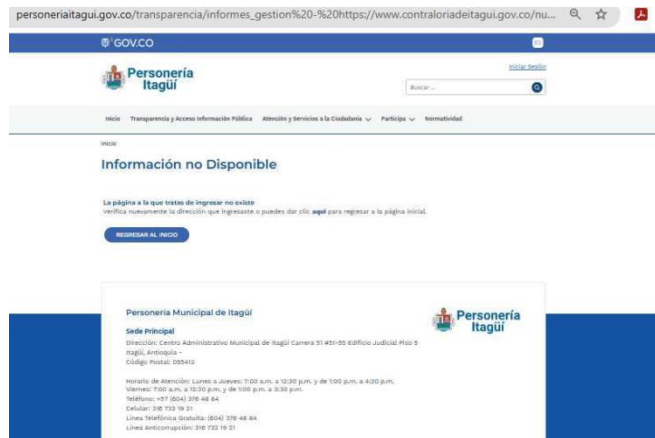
personeriaitagui.gov.co/transparencia/informes_gestion%20-%20https://www.contraloriadeitagui.gov.co/nu...

GOV.CO

Personería Itagüí

Iniciar Sesión

Buscar ...

Inicio Transparencia y Acceso Información Pública Atención y Servicios a la Ciudadanía Participa Normatividad

Inicio

Información no Disponible

La página a la que tratas de ingresar no existe
Verifica nuevamente la dirección que ingresaste o puedes dar clic aquí para regresar a la página inicial.

REGRESAR AL INICIO

Personería Municipal de Itagüí

Sede Principal
Dirección: Centro Administrativo Municipal de Itagüí Carrera 51 #51-55 Edificio Judicial Piso 5 Itagüí, Antioquia -
Código Postal: 055412

Horario de Atención: Lunes a Jueves: 7:00 a.m. a 12:30 p.m. y de 1:00 p.m. a 4:30 p.m. Viernes: 7:00 a.m. a 12:30 p.m. y de 1:00 p.m. a 3:30 p.m.
Teléfono: +57 (604) 376 48 64
Celular: 316 733 19 31
Línea Telefónica Gratuita: (604) 376 48 64
Línea Anticorrupción: 316 733 19 31

Personería Itagüí